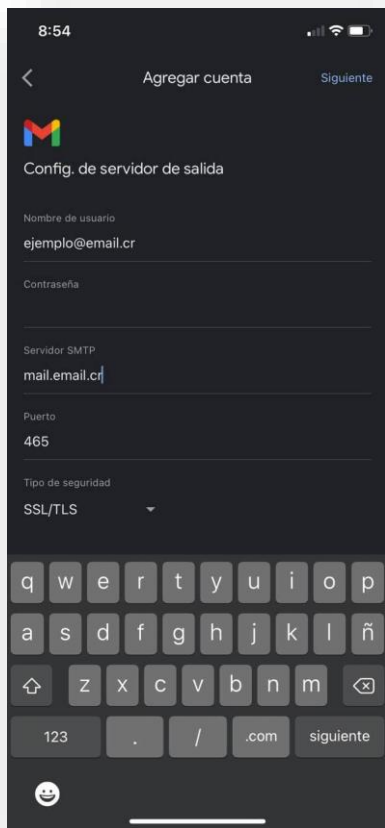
8:54

Agregar cuenta

Siguiente

Config. de servidor de salida

Nombre de usuario
ejemplo@email.cr

Contraseña

Servidor SMTP
mail.email.cr

Puerto
465

Tipo de seguridad
SSL/TLS

q w e r t y u i o p
a s d f g h j k l ñ
z x c v b n m
123 . / .com siguiente